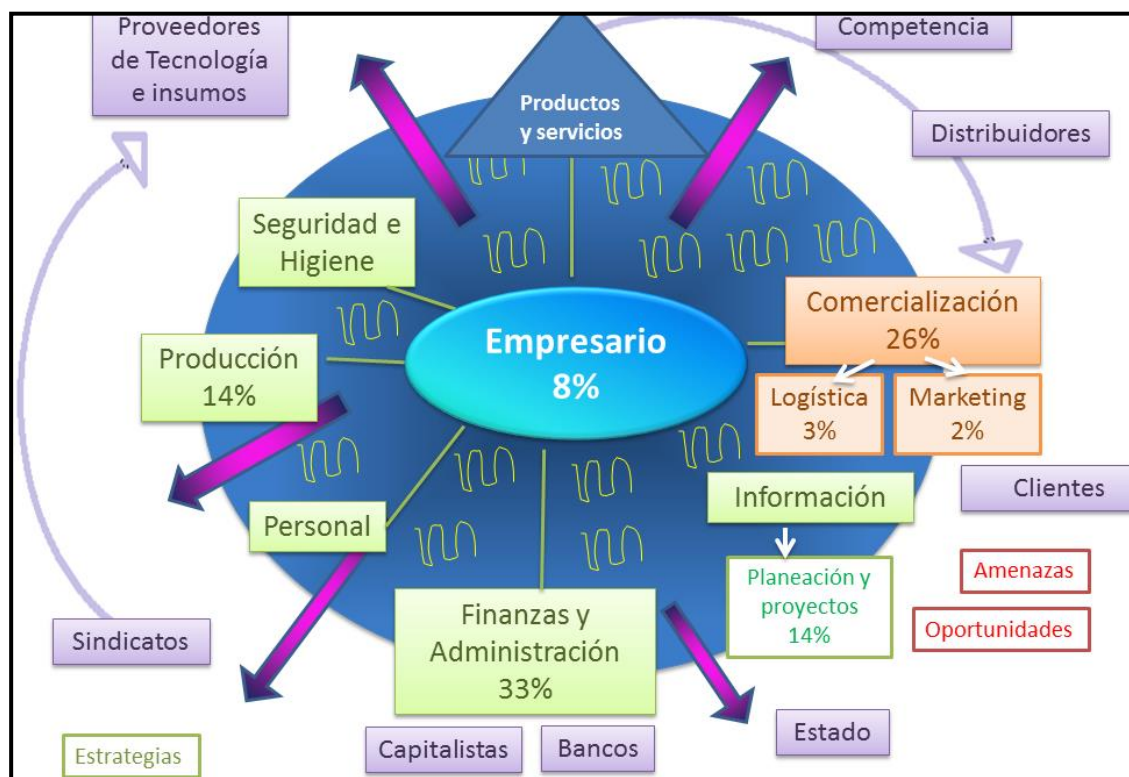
Proveedores de Tecnología e insumos

Productos y servicios

Competencia

Distribuidores

Seguridad e Higiene

Empresario 8%

Comercialización 26%

Producción 14%

Logística 3%

Marketing 2%

Información

Clientes

Personal

Planeación y proyectos 14%

Amenazas

Oportunidades

Finanzas y Administración 33%

Sindicatos

Estado

Estrategias

Capitalistas

Bancos